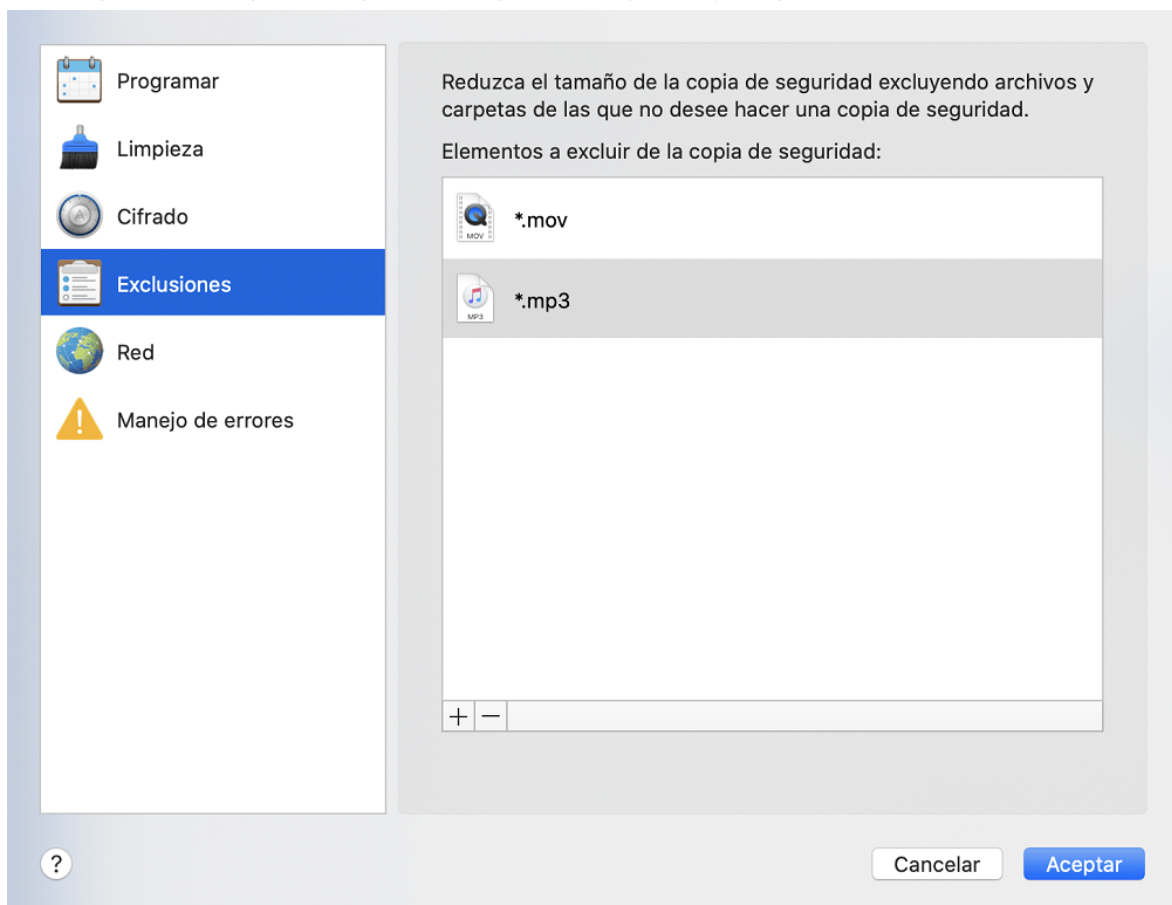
Programar
Limpieza
Cifrado
Exclusiones
Red
Manejo de errores

Reduzca el tamaño de la copia de seguridad excluyendo archivos y carpetas de las que no desee hacer una copia de seguridad.

Elementos a excluir de la copia de seguridad:

MOV *.mov
MP3 *.mp3

+ −

?

Cancelar
Aceptar